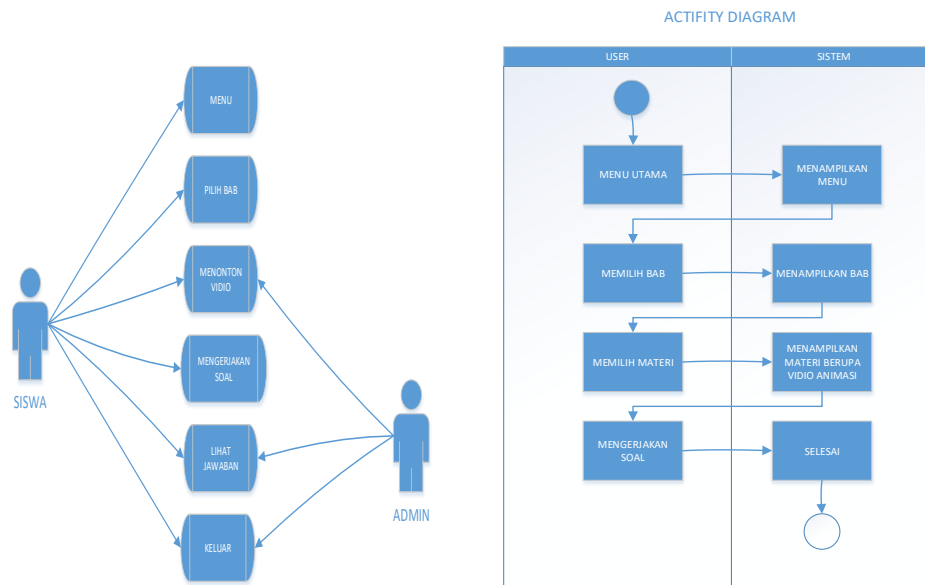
MENU

PILIH BAB

MENONTON VIDIO

MENGERJAKAN SOAL

LIHAT JAWABAN

KELUAR

SISWA

ADMIN

ACTIFITY DIAGRAM

| USER | SISTEM |
|---|---|

MENU UTAMA

MENAMPILKAN MENU

MEMILIH BAB

MENAMPILKAN BAB

MEMILIH MATERI

MENAMPILKAN MATERI BERUPA VIDIO ANIMASI

MENGERJAKAN SOAL

SELESAI